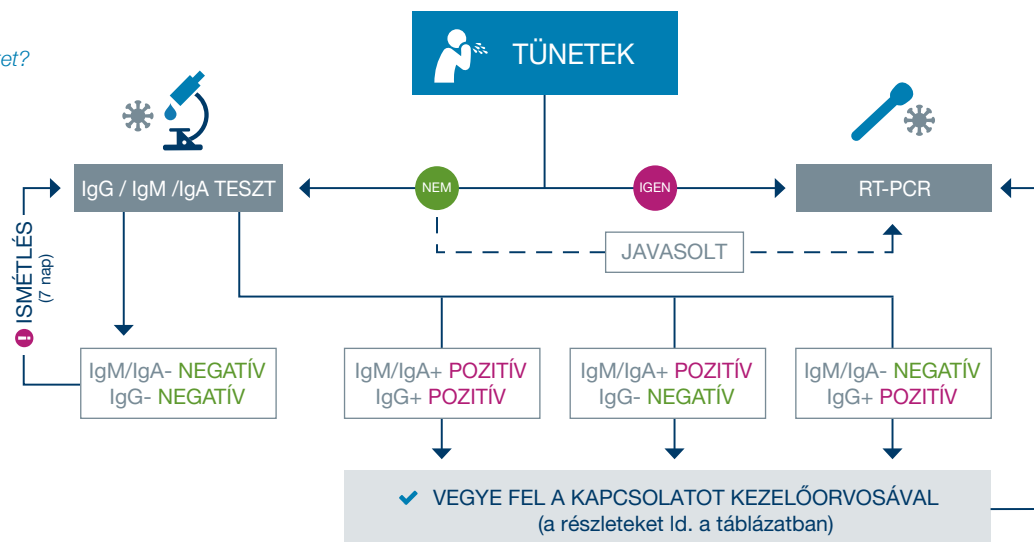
et?

TÜNETEK

IgG / IgM /IgA TESZT

NEM

IGEN

RT-PCR

JAVASOLT

ISMÉTLÉS
(7 nap)

IgM/IgA- NEGATÍV
IgG- NEGATÍV

IgM/IgA+ POZITÍV
IgG+ POZITÍV

IgM/IgA+ POZITÍV
IgG- NEGATÍV

IgM/IgA- NEGATÍV
IgG+ POZITÍV

VEGYE FEL A KAPCSOLATOT KEZELŐORVOSÁVAL
(a részleteket ld. a táblázatban)